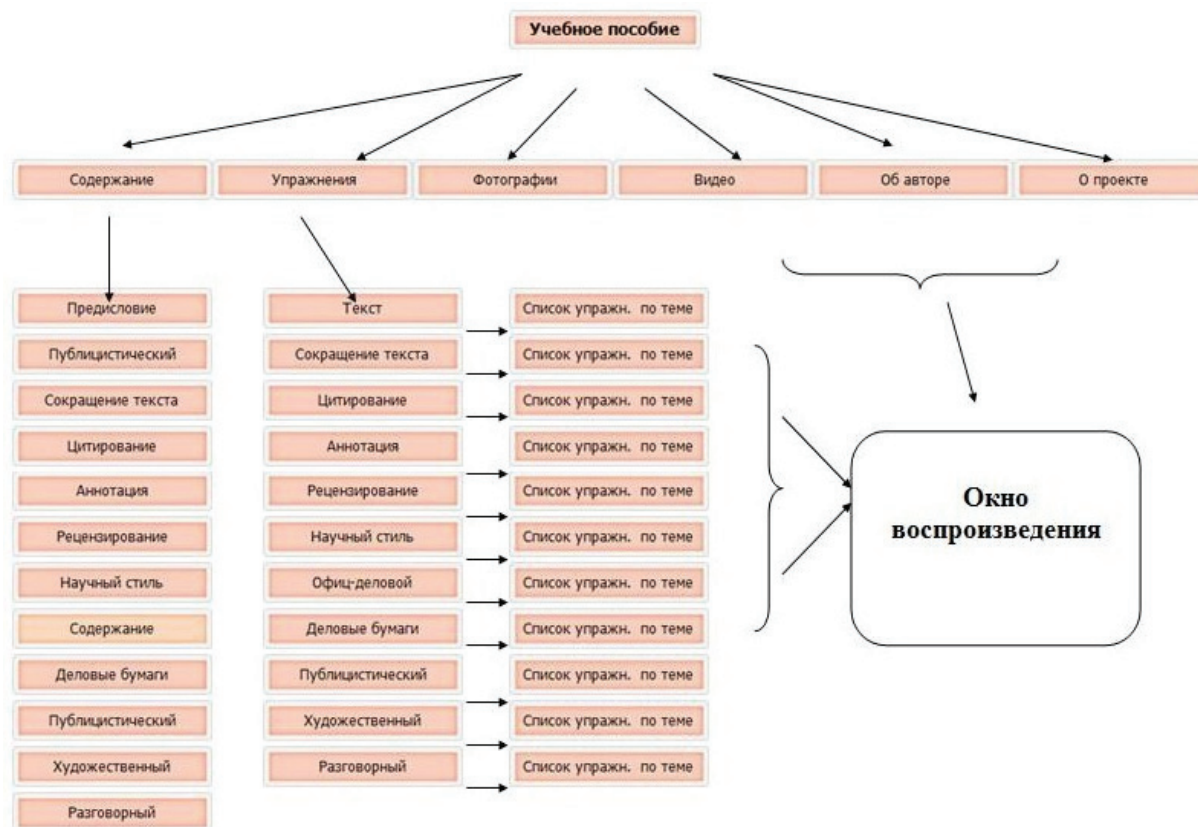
Учебное пособие

Содержание
Упражнения
Фотографии
Видео
Об авторе
О проекте

Предисловие
Публицистический
Сокращение текста
Цитирование
Аннотация
Рецензирование
Научный стиль
Содержание
Деловые бумаги
Публицистический
Художественный
Разговорный

Текст
Сокращение текста
Цитирование
Аннотация
Рецензирование
Научный стиль
Офиц-деловой
Деловые бумаги
Публицистический
Художественный
Разговорный

Список упражн. по теме
Список упражн. по теме
Список упражн. по теме
Список упражн. по теме
Список упражн. по теме
Список упражн. по теме
Список упражн. по теме
Список упражн. по теме
Список упражн. по теме
Список упражн. по теме
Список упражн. по теме

Окно воспроизведения